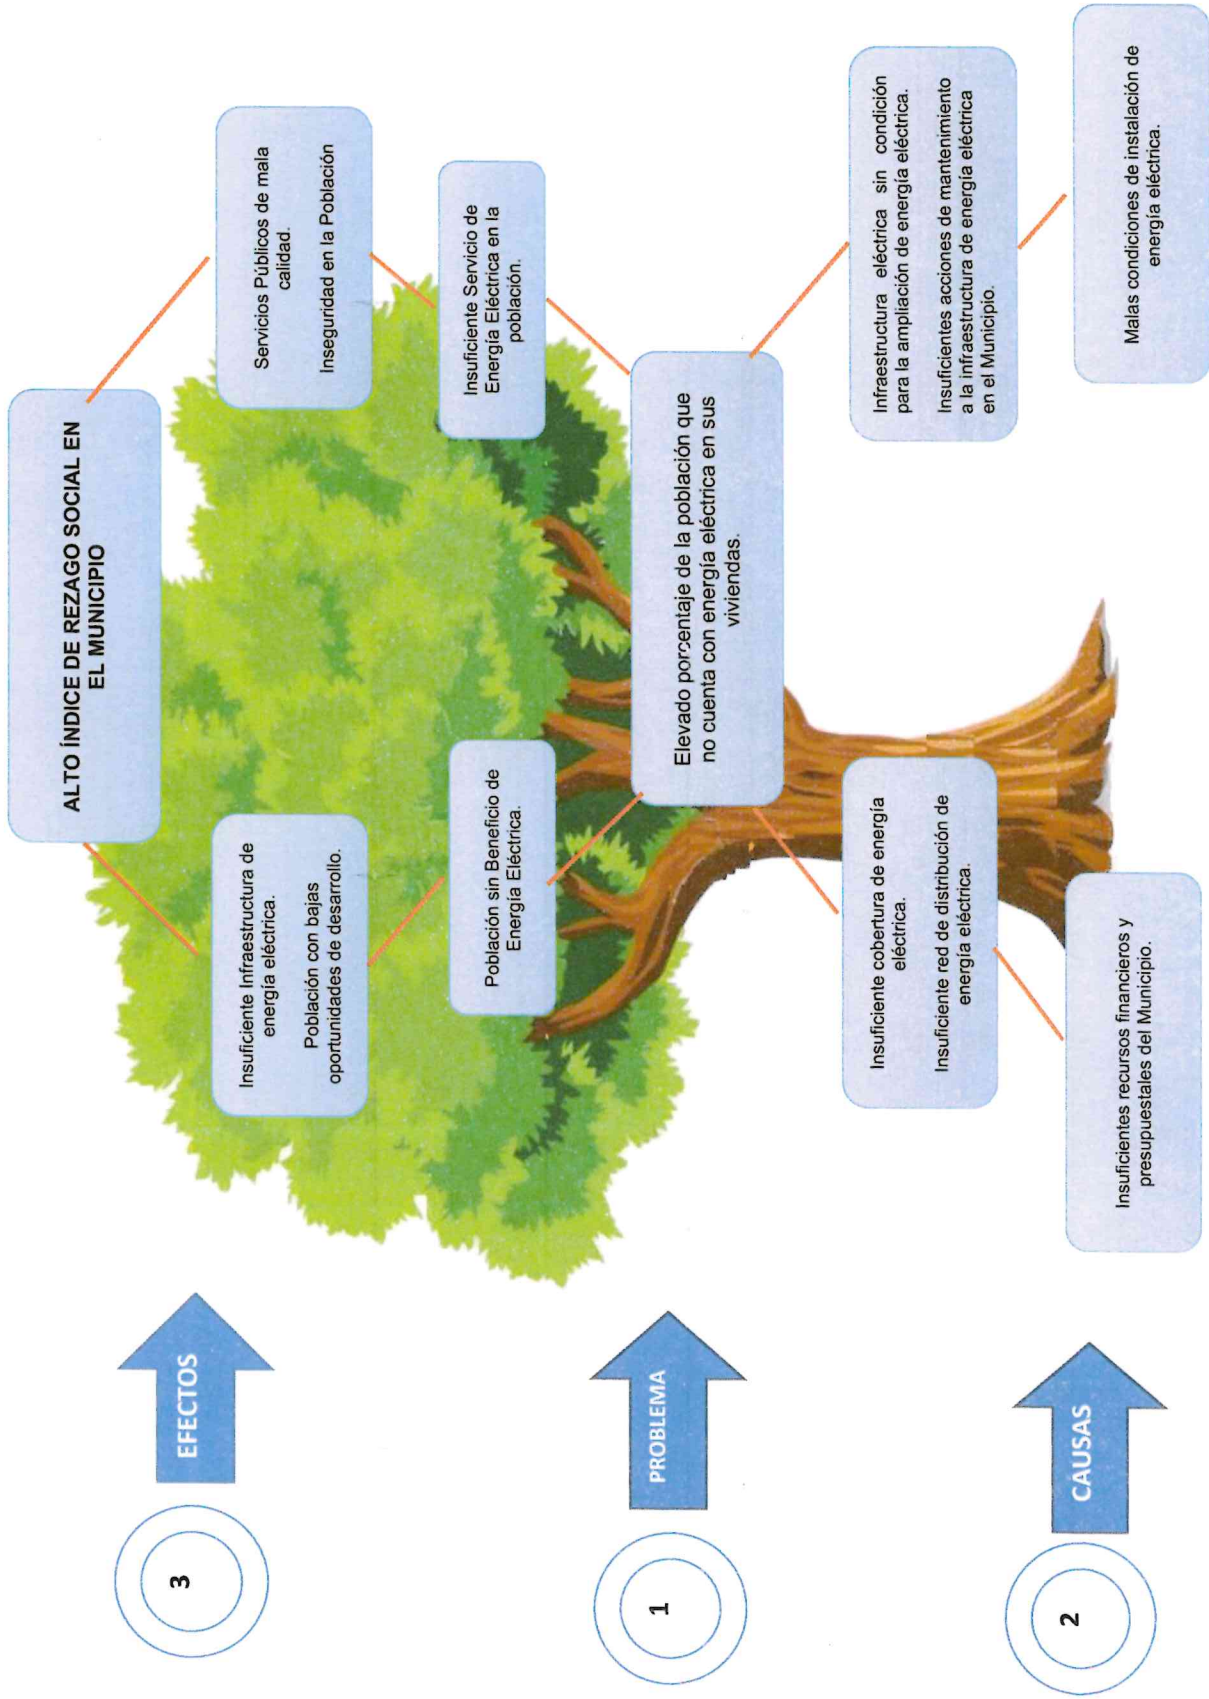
3

EFECTOS

ALTO ÍNDICE DE REZAGO SOCIAL EN EL MUNICIPIO

Insuficiente Infraestructura de energía eléctrica.

Población con bajas oportunidades de desarrollo.

Servicios Públicos de mala calidad.

Inseguridad en la Población

1

PROBLEMA

Población sin Beneficio de Energía Eléctrica.

Insuficiente Servicio de Energía Eléctrica en la población.

Elevado porcentaje de la población que no cuenta con energía eléctrica en sus viviendas.

2

CAUSAS

Insuficientes recursos financieros y presupuestales del Municipio.

Insuficiente cobertura de energía eléctrica.

Insuficiente red de distribución de energía eléctrica.

Infraestructura eléctrica sin condición para la ampliación de energía eléctrica.

Insuficientes acciones de mantenimiento a la infraestructura de energía eléctrica en el Municipio.

Malas condiciones de instalación de energía eléctrica.